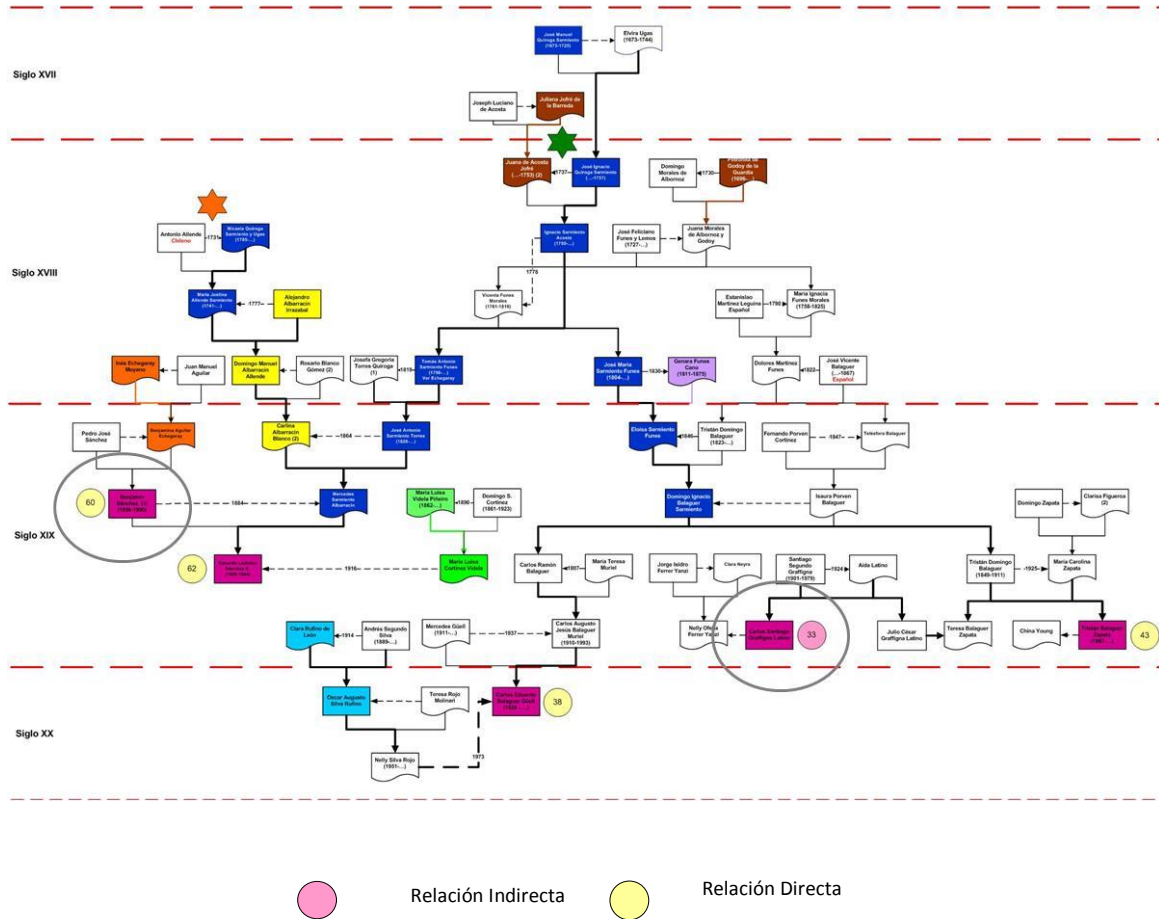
Siglo XVII

José Manuel Quiroga Sarmiento (1673-1725)
Elvira Ugas (1673-1744)
Joseph Luciano de Acosta
Juliana Jofré de la Barreda
Juana de Acosta Jofré (...-1753) (2)
1737
José Ignacio Quiroga Sarmiento (...-1757)
Domingo Morales de Albornoz
1730
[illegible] de Godoy de la Guardia (1696-...)

Siglo XVIII

Antonio Allende
Chileno
1731
Micaela Quiroga Sarmiento y Ugas (1705-...)
Ignacio Sarmiento Acosta (1750-...)
José Feliciano Funes y Lemos (1727-...)
Juana Morales de Albornoz y Godoy
1775
Vicenta Funes Morales (1761-1818)
María Josefina Allende Sarmiento (1741-...)
1777
Alejandro Albarracín Irrazabal
Estanislao Martínez Leguina Español
1790
María Ignacia Funes Morales (1758-1825)
Inés Echegaray Moyano
Juan Manuel Aguilar
Domingo Manuel Albarracín Allende
Rosario Blanco Gómez (2)
Josefa Gregoria Torres Quiroga (1)
1819
Tomás Antonio Sarmiento Funes (1796-...) Ver Echegaray
José María Sarmiento Funes (1804-...)
1830
Genara Funes Cano (1811-1875)
Dolores Martínez Funes
1822
José Vicente Balaguer (...-1867)
Español

Pedro José Sánchez
Benjamín Aguilar Echegaray
Carlina Albarracín Blanco (2)
1864
José Antonio Sarmiento Torres (1844-...)
Eloisa Sarmiento Funes
1846
Tristán Domingo Balaguer (1823-...)
Fernando Porven Cortínez
1847
Telésfora Balaguer
60
Benjamín Sánchez (1) (1859-1900)
1884
Mercedes Sarmiento Albarracín
María Luisa Videla Pitoino (1862-...)
1890
Domingo S. Cortínez (1861-1923)
Domingo Ignacio Balaguer Sarmiento
Isaura Porven Balaguer
Domingo Zapata
Clarisa Figueroa (2)

Siglo XIX

62
Eduardo Ludwig Sánchez (...) (1885-1945)
1916
María Luisa Cortínez Videla
Carlos Ramón Balaguer
1907
María Teresa Muriel
Jorge Isidro Ferrer Yanzi
Clara Neyra
Santiago Segundo Graffigna (1901-1979)
1924
Aida Latino
Tristán Domingo Balaguer (1849-1911)
1925
María Carolina Zapata
Clara Rufino de León
1914
Andrés Segundo Silva (1889-...)
Mercedes Güell (1911-...)
1937
Carlos Augusto Jesús Balaguer Muriel (1910-1993)
Nelly Olivia Ferrer Yanzi
Carlos Santiago Graffigna Latino
33
Julio César Graffigna Latino
Teresa Balaguer Zapata
China Young
Tristán Balaguer Zapata (1880-...)
43
César Augusto Silva Rufino
Teresa Rojo Molinari
Carlos Eduardo Balaguer Güell (1938-...)
38

Siglo XX

Nelly Silva Rojo (1951-...)
1973

Relación Indirecta
Relación Directa